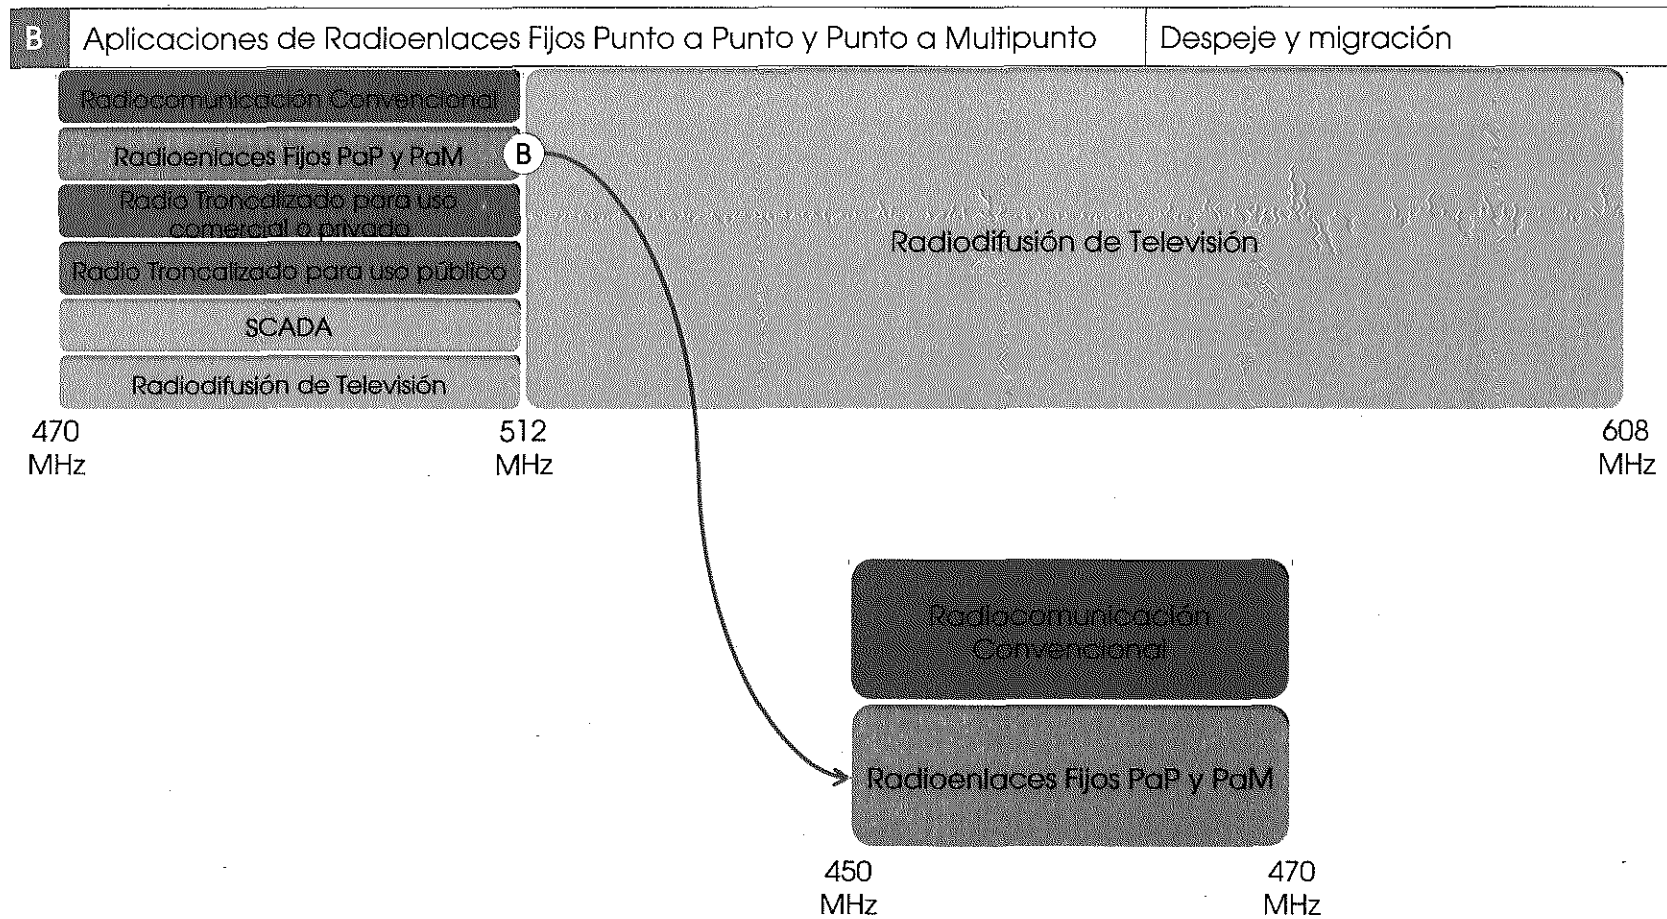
B Aplicaciones de Radioenlaces Fijos Punto a Punto y Punto a Multipunto | Despeje y migración

Radiocomunicación Convencional

Radioenlaces Fijos PaP y PaM

B

Radio Troncalizado para uso comercial o privado

Radio Troncalizado para uso público

SCADA

Radiodifusión de Televisión

Radiodifusión de Televisión

470 MHz

512 MHz

608 MHz

Radiocomunicación Convencional

Radioenlaces Fijos PaP y PaM

450 MHz

470 MHz